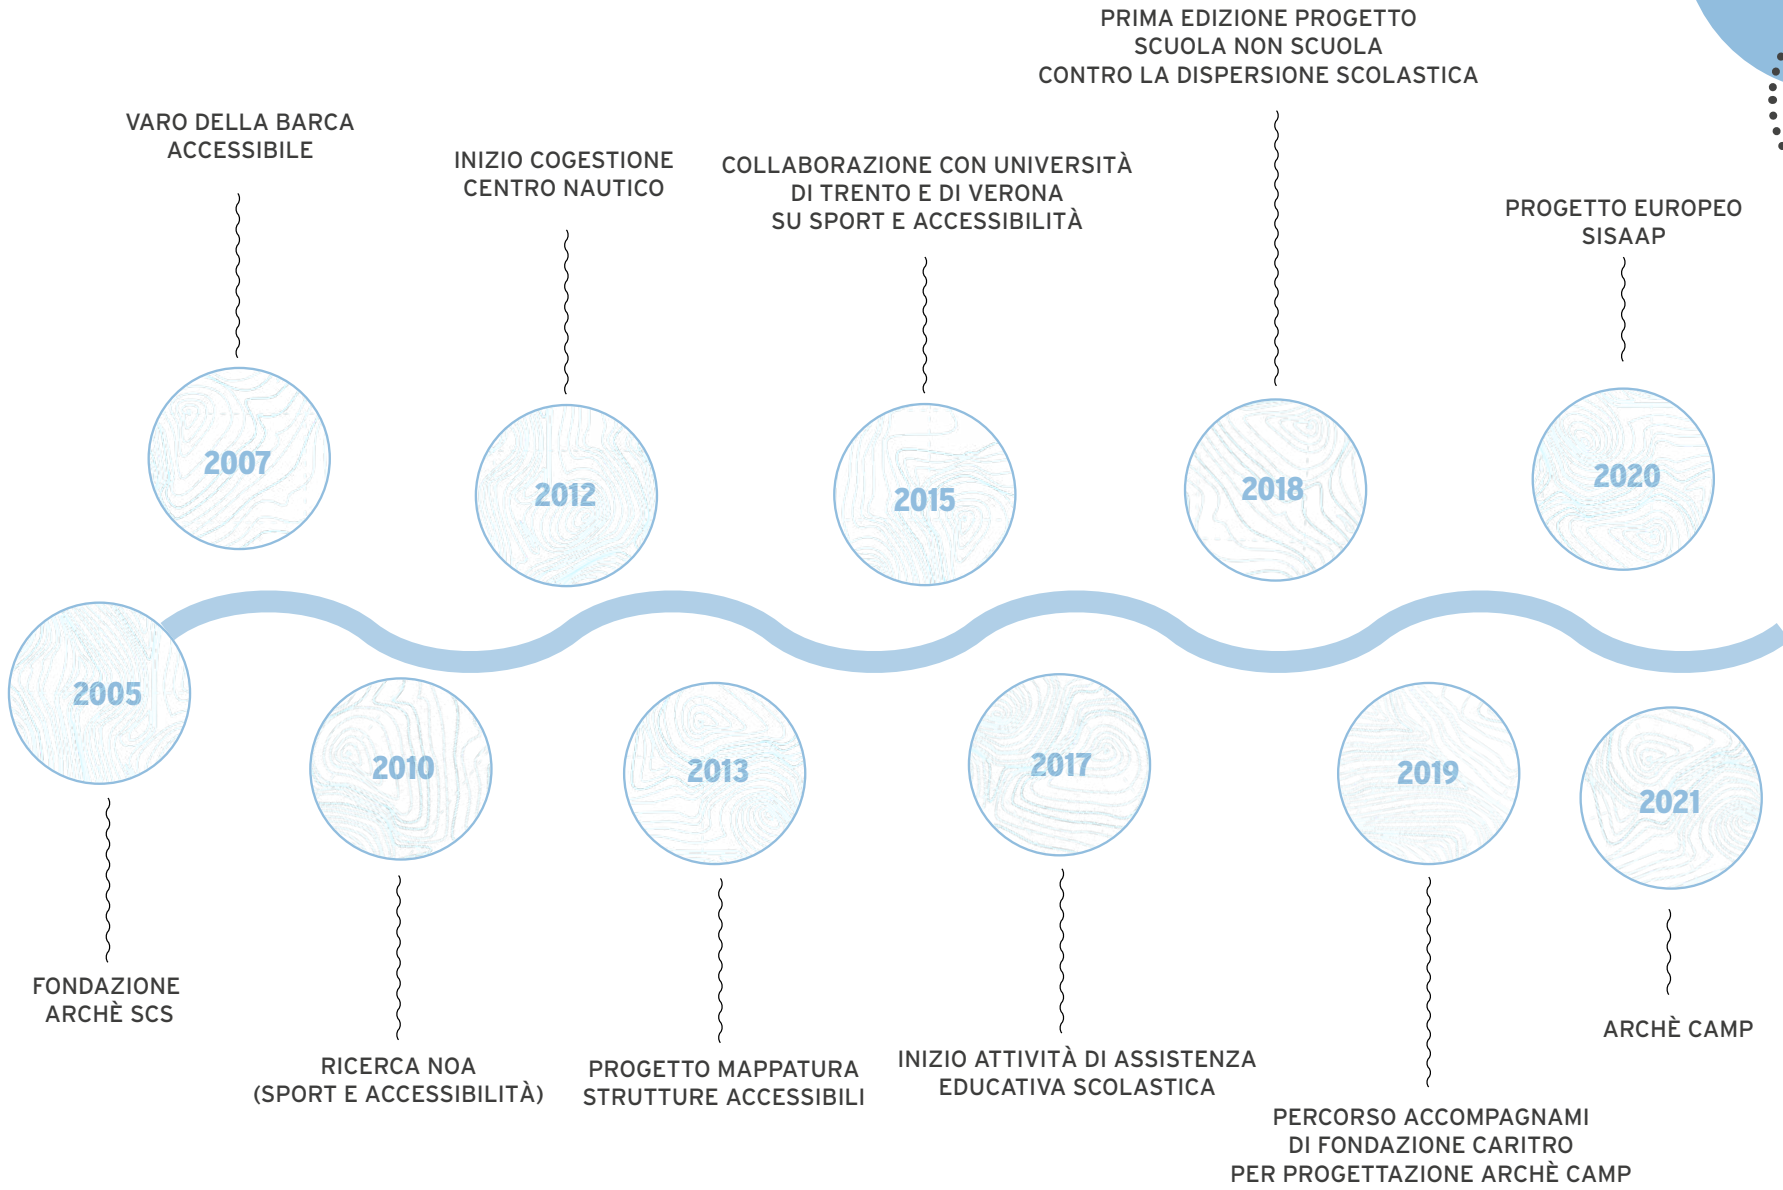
PRIMA EDIZIONE PROGETTO SCUOLA NON SCUOLA CONTRO LA DISPERSIONE SCOLASTICA

VARO DELLA BARCA ACCESSIBILE

INIZIO COGESTIONE CENTRO NAUTICO

COLLABORAZIONE CON UNIVERSITÀ DI TRENTO E DI VERONA SU SPORT E ACCESSIBILITÀ

PROGETTO EUROPEO SISAAP

2007

2012

2015

2018

2020

2005

2010

2013

2017

2019

2021

FONDAZIONE ARCHÈ SCS

RICERCA NOA (SPORT E ACCESSIBILITÀ)

PROGETTO MAPPATURA STRUTTURE ACCESSIBILI

INIZIO ATTIVITÀ DI ASSISTENZA EDUCATIVA SCOLASTICA

ARCHÈ CAMP

PERCORSO ACCOMPAGNAMI DI FONDAZIONE CARITRO PER PROGETTAZIONE ARCHÈ CAMP